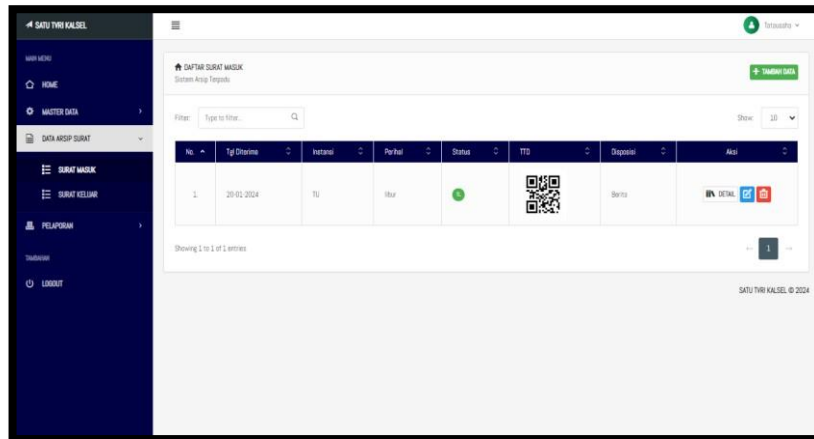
SATU TVRI KALSEL

Tatausaha

MAIN MENU
HOME
MASTER DATA
DATA ARSIP SURAT
SURAT MASUK
SURAT KELUAR
PELAPORAN
TAMBAHAN
LOGOUT

DAFTAR SURAT MASUK
Sistem Arsip Terpadu

+ TAMBAH DATA

Filter: Type to filter...

Show: 10

| No. | Tgl Diterima | Instansi | Perihal | Status | TTD | Disposisi | Aksi |
|---|---|---|---|---|---|---|---|
| 1. | 20-01-2024 | TU | libur | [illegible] | | Berita | DETAIL |

Showing 1 to 1 of 1 entries

← 1 →

SATU TVRI KALSEL © 2024